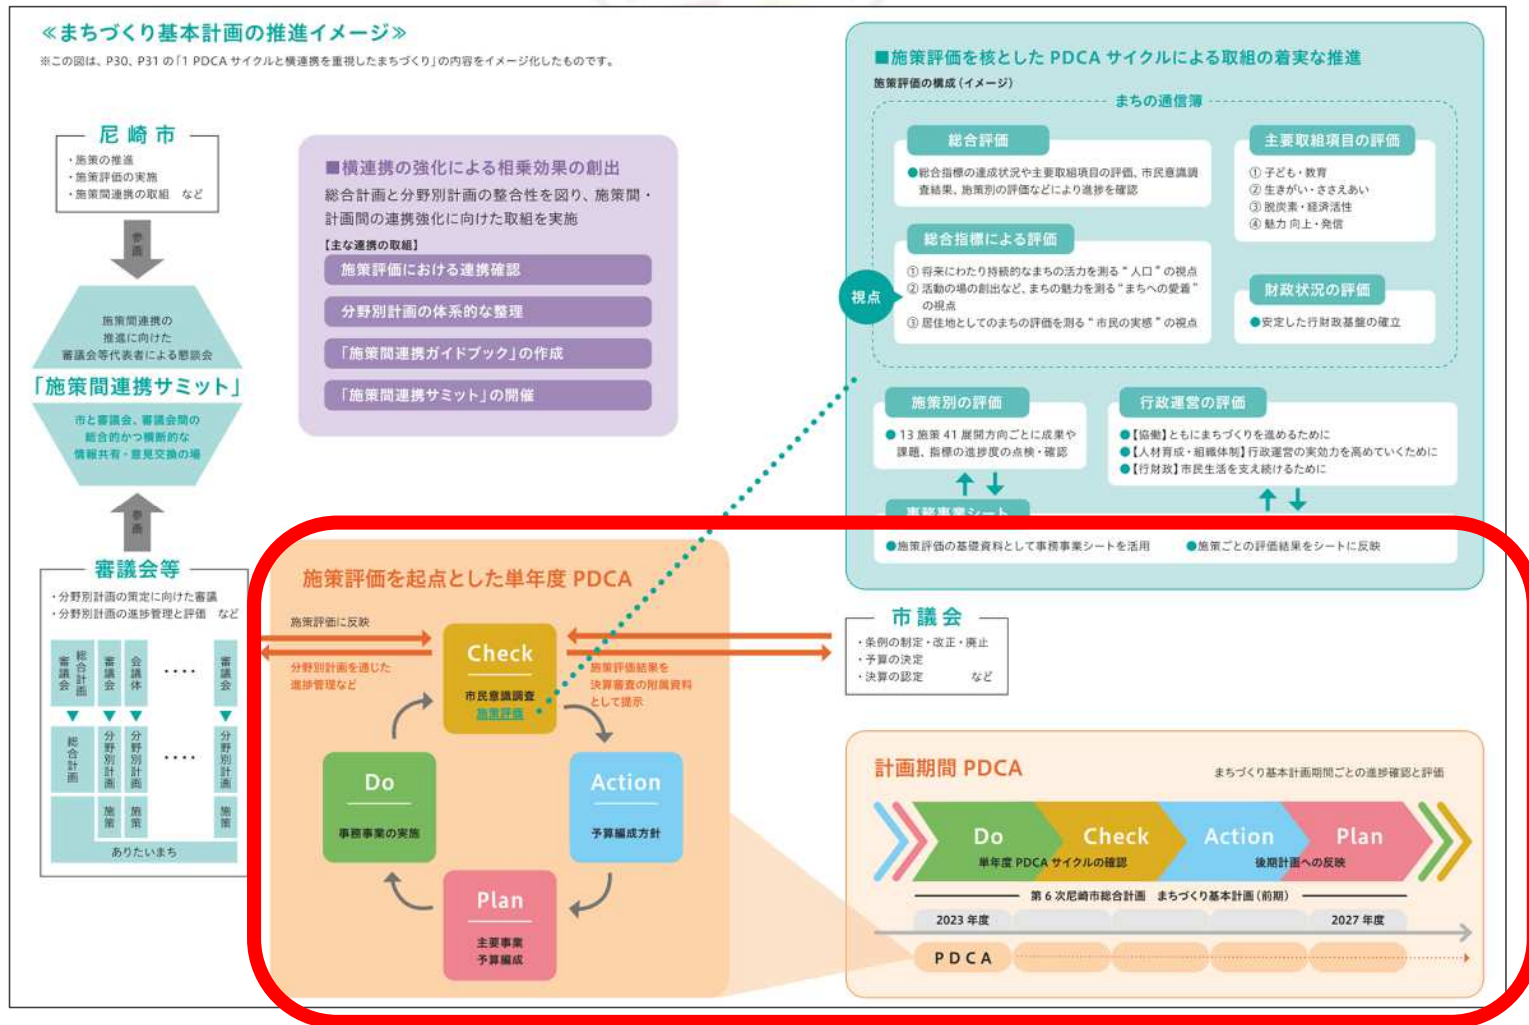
≪まちづくり基本計画の推進イメージ≫
※この図は、P30、P31の「1 PDCAサイクルと横連携を重視したまちづくり」の内容をイメージ化したものです。

尼崎市
・施策の推進
・施策評価の実施
・施策間連携の取組 など

参画

施策間連携の推進に向けた審議会等代表者による懇談会
「施策間連携サミット」
市と審議会、審議会間の総合的かつ横断的な情報共有・意見交換の場

参画

審議会等
・分野別計画の策定に向けた審議
・分野別計画の進捗管理と評価 など

総合計画審議会
審議会
会議体
....
審議会

総合計画
分野別計画
分野別計画
....
分野別計画

施策
施策
施策

ありたいまち

■横連携の強化による相乗効果の創出
総合計画と分野別計画の整合性を図り、施策間・計画間の連携強化に向けた取組を実施
【主な連携の取組】
施策評価における連携確認
分野別計画の体系的な整理
「施策間連携ガイドブック」の作成
「施策間連携サミット」の開催

■施策評価を核としたPDCAサイクルによる取組の着実な推進
施策評価の構成（イメージ）
まちの通信簿
総合評価
●総合指標の達成状況や主要取組項目の評価、市民意識調査結果、施策別の評価などにより進捗を確認
主要取組項目の評価
① 子ども・教育
② 生きがい・ささえあい
③ 脱炭素・経済活性
④ 魅力 向上・発信
総合指標による評価
① 将来にわたり持続的なまちの活力を測る"人口"の視点
② 活動の場の創出など、まちの魅力を測る"まちへの愛着"の視点
③ 居住地としてのまちの評価を測る"市民の実感"の視点
視点
財政状況の評価
●安定した行財政基盤の確立
施策別の評価
●13施策41展開方向ごとに成果や課題、指標の進捗度の点検・確認
行政運営の評価
●【協働】ともにまちづくりを進めるために
●【人材育成・組織体制】行政運営の実効力を高めていくために
●【行財政】市民生活を支え続けるために
事務事業シート
●施策評価の基礎資料として事務事業シートを活用
●施策ごとの評価結果をシートに反映

施策評価を起点とした単年度PDCA
施策評価に反映
分野別計画を通じた進捗管理など
Check
市民意識調査
施策評価
施策評価結果を決算審査の附属資料として提示
Do
事務事業の実施
Action
予算編成方針
Plan
主要事業
予算編成

市議会
・条例の制定・改正・廃止
・予算の決定
・決算の認定 など

計画期間PDCA
まちづくり基本計画期間ごとの進捗確認と評価
Do
単年度PDCAサイクルの確認
Check
Action
後期計画への反映
Plan
第6次尼崎市総合計画 まちづくり基本計画（前期）
2023年度
2027年度
PDCA